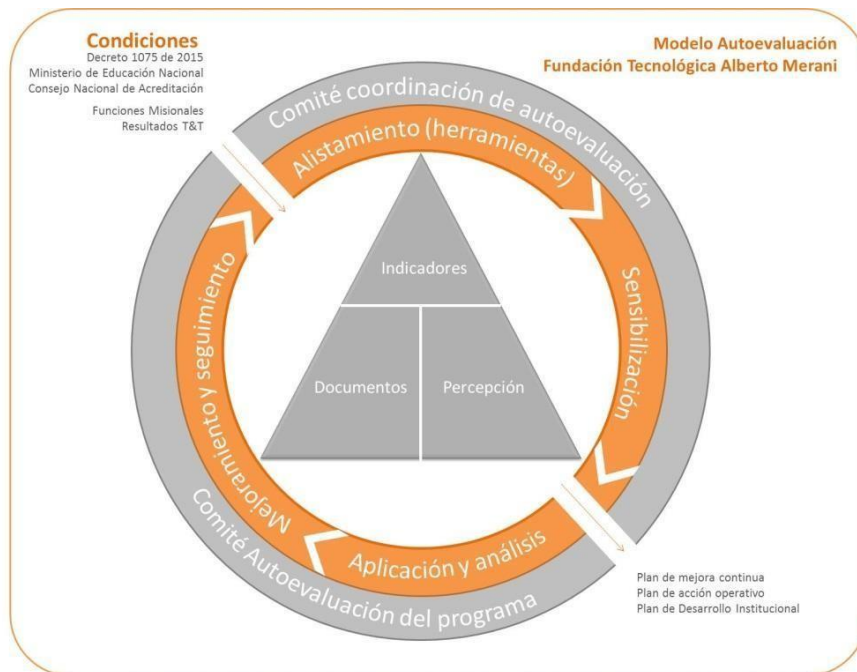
Condiciones
Decreto 1075 de 2015
Ministerio de Educación Nacional
Consejo Nacional de Acreditación

Funciones Misionales
Resultados T&T

Modelo Autoevaluación
Fundación Tecnológica Alberto Merani

Comité coordinación de autoevaluación

Alistamiento (herramientas)

Sensibilización

Aplicación y análisis

Mejoramiento y seguimiento

Comité Autoevaluación del programa

Indicadores

Documentos

Percepción

Plan de mejora continua
Plan de acción operativo
Plan de Desarrollo Institucional